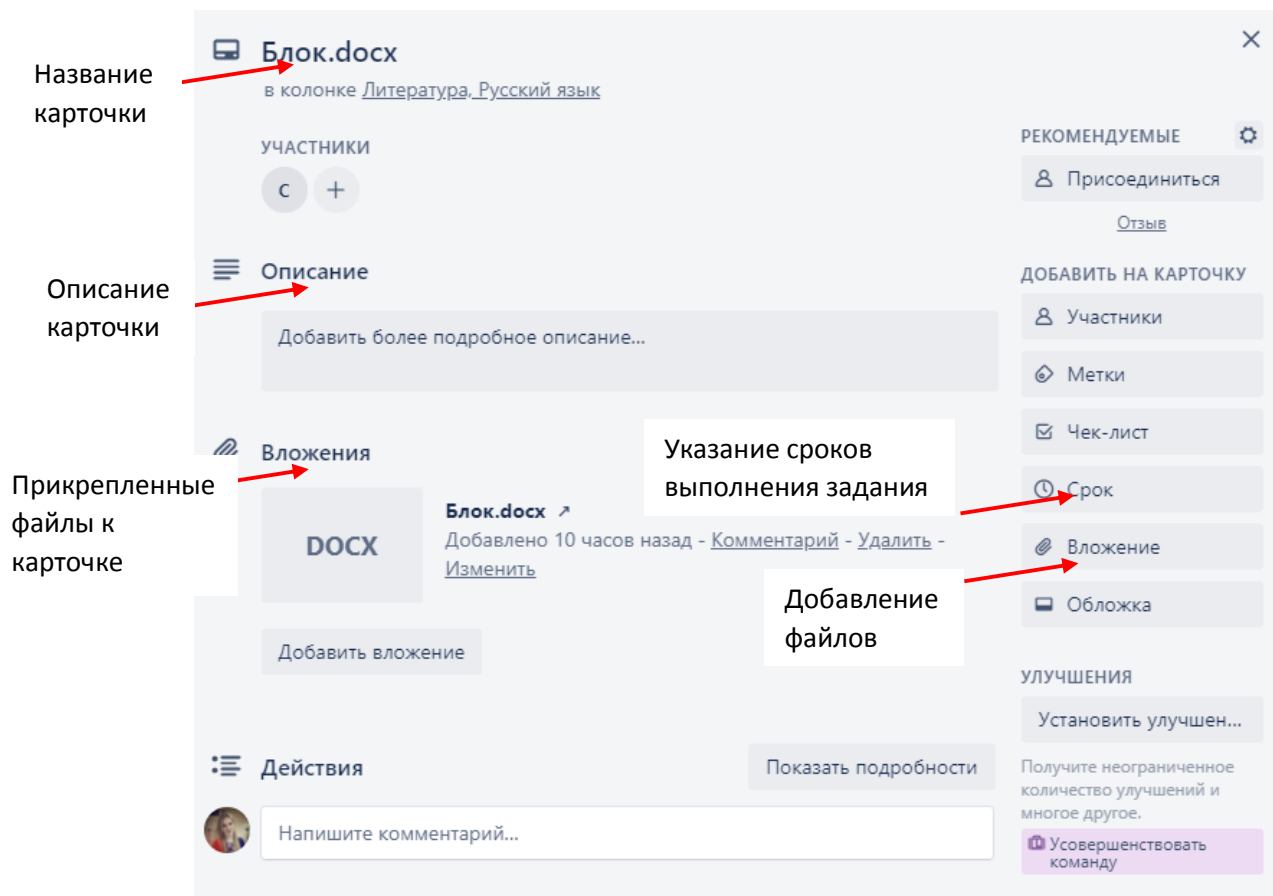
Название карточки

Блок.docx

в колонке Литература, Русский язык

×

УЧАСТНИКИ

C +

Описание карточки

Описание

Добавить более подробное описание...

Прикрепленные файлы к карточке

Вложения

DOCX

Блок.docx ↗

Добавлено 10 часов назад - Комментарий - Удалить - Изменить

Добавить вложение

Действия

Показать подробности

Напишите комментарий...

РЕКОМЕНДУЕМЫЕ

Присоединиться

Отзыв

ДОБАВИТЬ НА КАРТОЧКУ

Участники

Метки

Чек-лист

Указание сроков выполнения задания

Срок

Вложение

Добавление файлов

Обложка

УЛУЧШЕНИЯ

Установить улучшен...

Получите неограниченное количество улучшений и многое другое.

Усовершенствовать команду